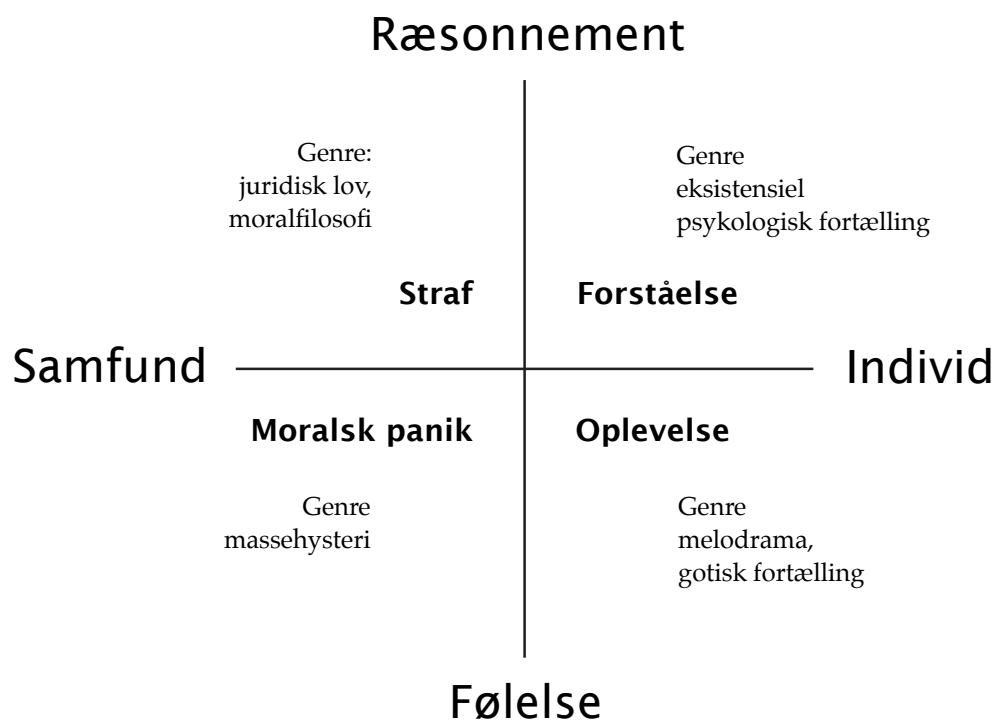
Ræsonnement

Genre:
juridisk lov,
moralfilosofi

Genre
eksistensiel
psykologisk fortælling

Straf

Forståelse

Samfund

Individ

Moralsk panik

Oplevelse

Genre
massehysteri

Genre
melodrama,
gotisk fortælling

Følelse